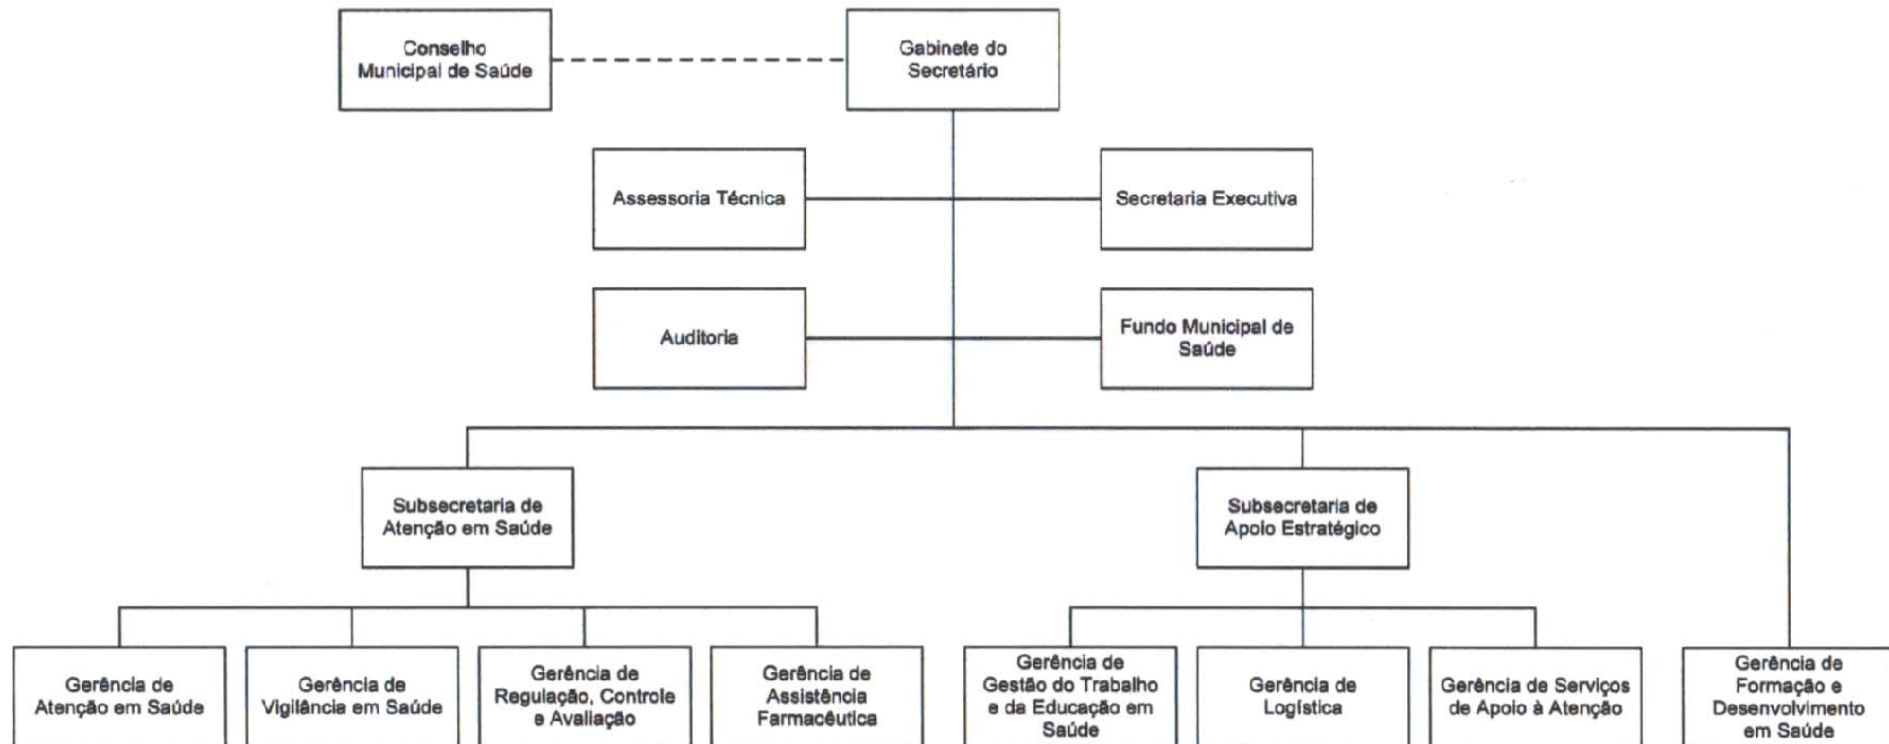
Conselho Municipal de Saúde

Gabinete do Secretário

Assessoria Técnica

Secretaria Executiva

Auditoria

Fundo Municipal de Saúde

Subsecretaria de Atenção em Saúde

Subsecretaria de Apoio Estratégico

Gerência de Atenção em Saúde

Gerência de Vigilância em Saúde

Gerência de Regulação, Controle e Avaliação

Gerência de Assistência Farmacêutica

Gerência de Gestão do Trabalho e da Educação em Saúde

Gerência de Logística

Gerência de Serviços de Apoio à Atenção

Gerência de Formação e Desenvolvimento em Saúde